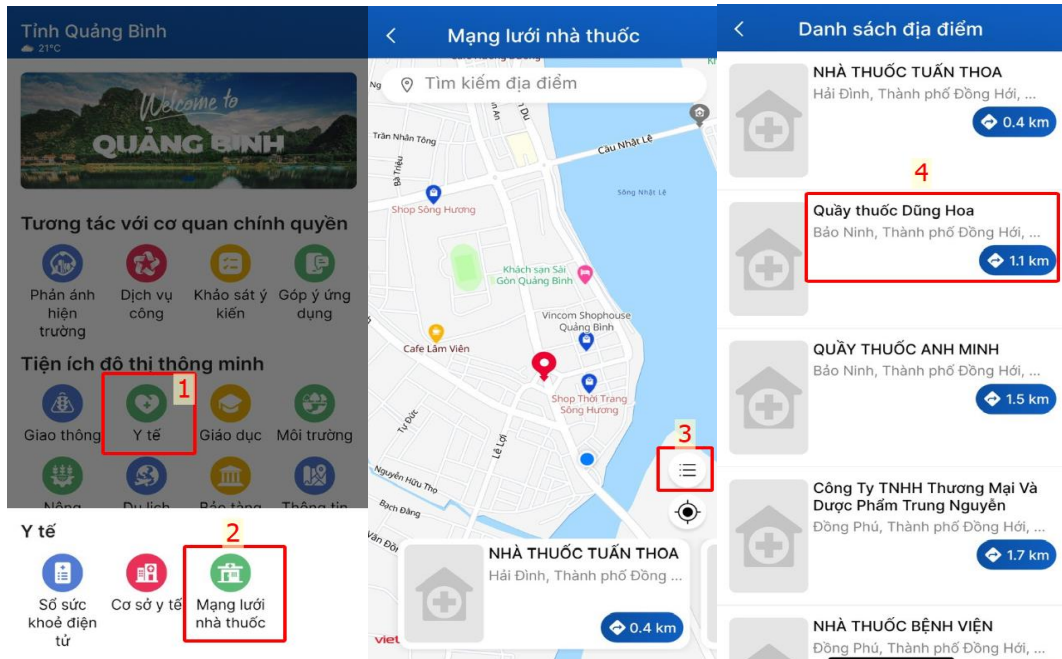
Tỉnh Quảng Bình
21°C

Welcome to
QUẢNG BÌNH

Tương tác với cơ quan chính quyền

Phản ánh hiện trường
Dịch vụ công
Khảo sát ý kiến
Góp ý ứng dụng

Tiện ích đô thị thông minh

Giao thông
Y tế
1
Giáo dục
Môi trường

Nông
Du lịch
Bảo tàng
Thông tin

Y tế
2

Sổ sức khoẻ điện tử
Cơ sở y tế
Mạng lưới nhà thuốc

Mạng lưới nhà thuốc

Tìm kiếm địa điểm

Trần Nhân Tông
Bà Triệu
Cầu Nhật Lệ
Sông Nhật Lệ
Shop Sông Hương
Khách sạn Sài Gòn Quảng Bình
Vincom Shophouse Quảng Bình
Cafe Lâm Viên
Shop Thời Trang Sông Hương
Tự Đức
Lê Lợi
Nguyễn Hữu Thọ
Bạch Đằng
Văn Đồ
3

NHÀ THUỐC TUẤN THOA
Hải Đình, Thành phố Đồng ...
0.4 km

Danh sách địa điểm

NHÀ THUỐC TUẤN THOA
Hải Đình, Thành phố Đồng Hới, ...
0.4 km

4

Quầy thuốc Dũng Hoa
Bảo Ninh, Thành phố Đồng Hới, ...
1.1 km

QUẦY THUỐC ANH MINH
Bảo Ninh, Thành phố Đồng Hới, ...
1.5 km

Công Ty TNHH Thương Mại Và Dược Phẩm Trung Nguyễn
Đồng Phú, Thành phố Đồng Hới, ...
1.7 km

NHÀ THUỐC BỆNH VIỆN
Đồng Phú, Thành phố Đồng Hới, ...